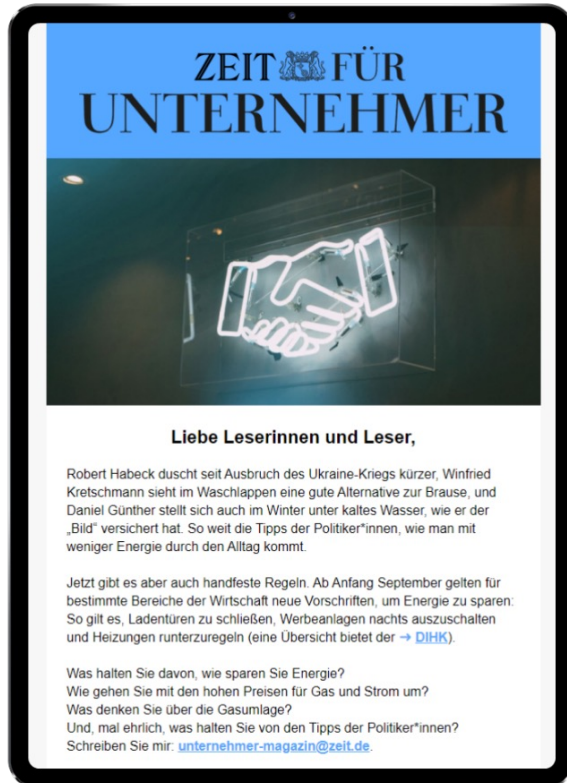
ZEIT FÜR
UNTERNEHMER

Liebe Leserinnen und Leser,

Robert Habeck duscht seit Ausbruch des Ukraine-Kriegs kürzer, Winfried Kretschmann sieht im Waschlappen eine gute Alternative zur Brause, und Daniel Günther stellt sich auch im Winter unter kaltes Wasser, wie er der „Bild" versichert hat. So weit die Tipps der Politiker*innen, wie man mit weniger Energie durch den Alltag kommt.

Jetzt gibt es aber auch handfeste Regeln. Ab Anfang September gelten für bestimmte Bereiche der Wirtschaft neue Vorschriften, um Energie zu sparen: So gilt es, Ladentüren zu schließen, Werbeanlagen nachts auszuschalten und Heizungen runterzuregeln (eine Übersicht bietet der → DIHK).

Was halten Sie davon, wie sparen Sie Energie?
Wie gehen Sie mit den hohen Preisen für Gas und Strom um?
Was denken Sie über die Gasumlage?
Und, mal ehrlich, was halten Sie von den Tipps der Politiker*innen?
Schreiben Sie mir: unternehmer-magazin@zeit.de.